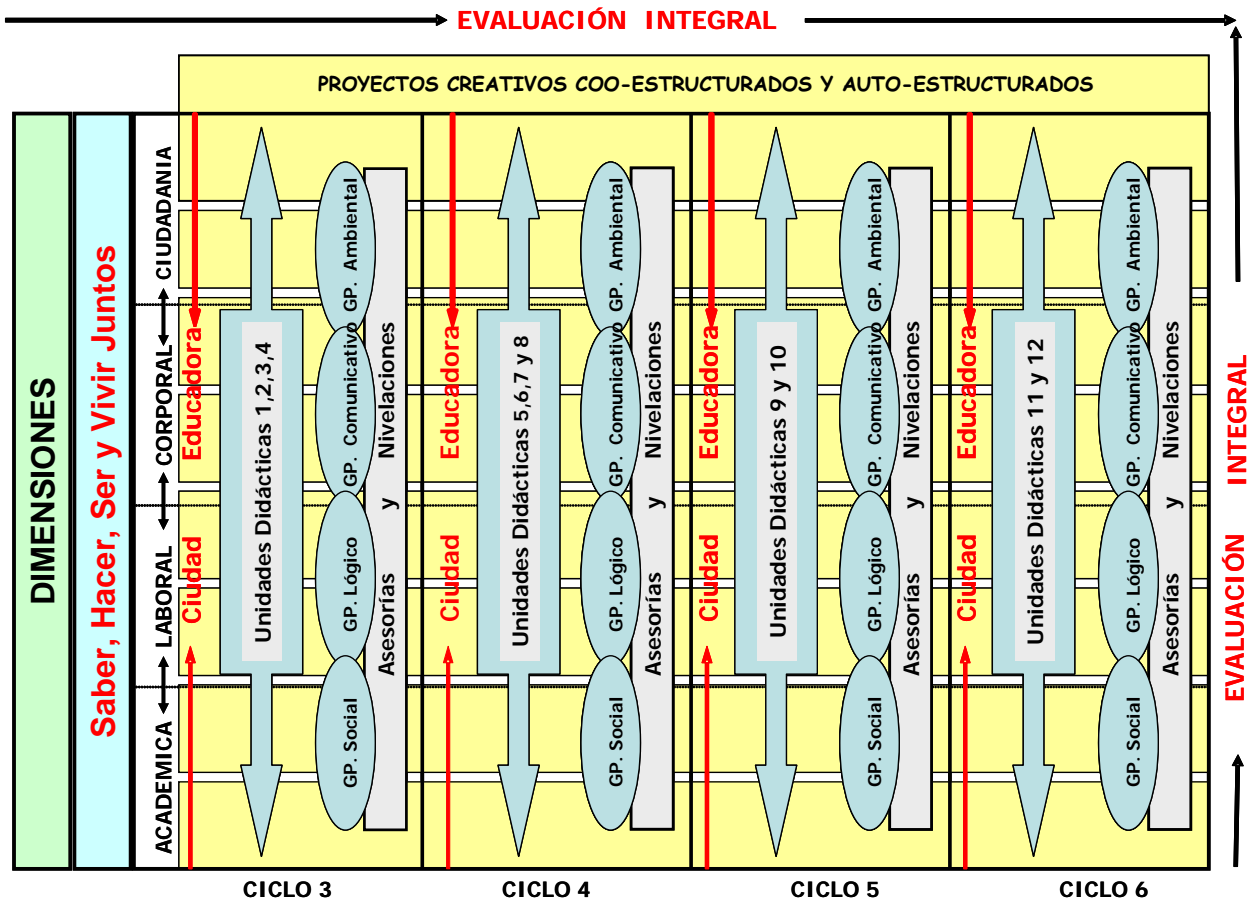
EVALUACIÓN INTEGRAL

PROYECTOS CREATIVOS COO-ESTRUCTURADOS Y AUTO-ESTRUCTURADOS

DIMENSIONES

Saber, Hacer, Ser y Vivir Juntos

CIUDADANIA
CORPORAL
LABORAL
ACADEMICA

Ciudad Educadora
Unidades Didácticas 1,2,3,4
GP. Ambiental
GP. Comunicativo
GP. Lógico
GP. Social
Asesorías y Nivelaciones

Ciudad Educadora
Unidades Didácticas 5,6,7 y 8
GP. Ambiental
GP. Comunicativo
GP. Lógico
GP. Social
Asesorías y Nivelaciones

Ciudad Educadora
Unidades Didácticas 9 y 10
GP. Ambiental
GP. Comunicativo
GP. Lógico
GP. Social
Asesorías y Nivelaciones

Ciudad Educadora
Unidades Didácticas 11 y 12
GP. Ambiental
GP. Comunicativo
GP. Lógico
GP. Social
Asesorías y Nivelaciones

EVALUACIÓN INTEGRAL

CICLO 3
CICLO 4
CICLO 5
CICLO 6